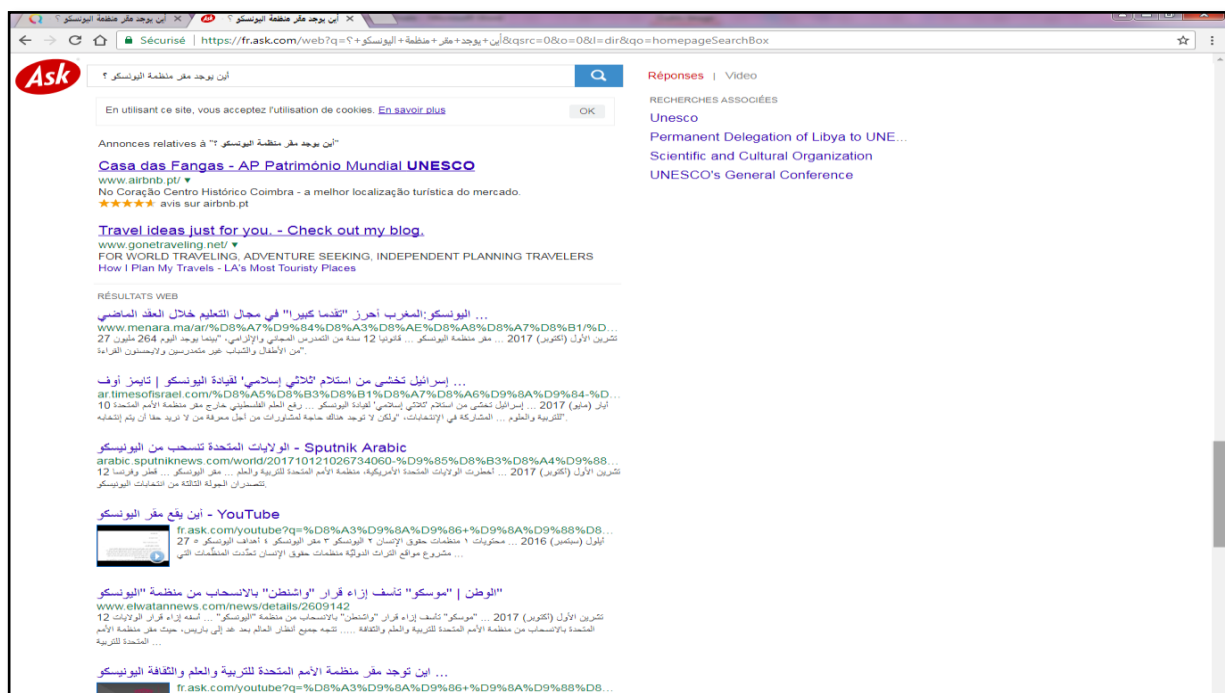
أين يوجد مقر منظمة اليونسكو ؟ ×   أين يوجد مقر منظمة اليونسكو ؟ ×

Sécurisé | https://fr.ask.com/web?q=أين+يوجد+مقر+منظمة+اليونسكو+؟&qsrc=0&o=0&l=dir&qo=homepageSearchBox

Ask

أين يوجد مقر منظمة اليونسكو ؟

En utilisant ce site, vous acceptez l'utilisation de cookies. En savoir plus OK

Annonces relatives à "أين يوجد مقر منظمة اليونسكو ؟"

Casa das Fangas - AP Património Mundial UNESCO
www.airbnb.pt/
No Coração Centro Histórico Coimbra - a melhor localização turística do mercado.
★★★★★ avis sur airbnb.pt

Travel ideas just for you. - Check out my blog.
www.gonetraveling.net/
FOR WORLD TRAVELING, ADVENTURE SEEKING, INDEPENDENT PLANNING TRAVELERS
How I Plan My Travels - LA's Most Touristy Places

RÉSULTATS WEB

اليونسكو:المغرب أحرز "تقدما كبيرا" في مجال التعليم خلال العقد الماضي ...
www.menara.ma/ar/%D8%A7%D9%84%D8%A3%D8%AE%D8%A8%D8%A7%D8%B1/%D...
27 تشرين الأول (أكتوبر) 2017 ... مقر منظمة اليونسكو ... قانونيا 12 سنة من التمدرس المجاني والإلزامي، "بينما يوجد اليوم 264 مليون من الأطفال والشباب غير متمدرسين ولايحسنون القراءة".

إسرائيل تخشى من استلام 'ثلاثي إسلامي' لقيادة اليونسكو | تايمز أوف ...
ar.timesofisrael.com/%D8%A5%D8%B3%D8%B1%D8%A7%D8%A6%D9%8A%D9%84-%D...
10 أيار (مايو) 2017 ... إسرائيل تخشى من استلام 'ثلاثي إسلامي' لقيادة اليونسكو ... رفع العلم الفلسطيني خارج مقر منظمة الأمم المتحدة للتربية والعلوم ... المشاركة في الإنتخابات، "ولكن لا توجد هناك حاجة لمشاورات من أجل معرفة من لا نريد حقا أن يتم إنتخابه".

Sputnik Arabic - الولايات المتحدة تنسحب من اليونيسكو
arabic.sputniknews.com/world/201710121026734060-%D9%85%D8%B3%D8%A4%D9%88...
12 تشرين الأول (أكتوبر) 2017 ... أخطرت الولايات المتحدة الأمريكية، منظمة الأمم المتحدة للتربية والعلم ... مقر اليونسكو ... قطر وفرنسا تتصدران الجولة الثالثة من انتخابات اليونيسكو.

YouTube - أين يقع مقر اليونسكو
fr.ask.com/youtube?q=%D8%A3%D9%8A%D9%86+%D9%8A%D9%88%D8...
27 أيلول (سبتمبر) 2016 ... محتويات ١ منظمات حقوق الإنسان ٢ اليونسكو ٣ مقر اليونسكو ٤ أهداف اليونسكو ٥ مشروع مواقع التراث الدولية منظمات حقوق الإنسان تعدّدت المنظّمات التي

"الوطن | "موسكو" تأسف إزاء قرار "واشنطن" بالانسحاب من منظمة "اليونسكو
www.elwatannews.com/news/details/2609142
12 تشرين الأول (أكتوبر) 2017 ... "موسكو" تأسف إزاء قرار "واشنطن" بالانسحاب من منظمة "اليونسكو" ... أسفه إزاء قرار الولايات المتحدة بالانسحاب من منظمة الأمم المتحدة للتربية والعلم والثقافة ..... تتجه جميع أنظار العالم بعد غد إلى باريس، حيث مقر منظمة الأمم المتحدة للتربية ...

اين توجد مقر منظمة الأمم المتحدة للتربية والعلم والثقافة اليونيسكو ...
fr.ask.com/youtube?q=%D8%A3%D9%8A%D9%86+%D9%8A%D9%88%D8...

Réponses | Video

RECHERCHES ASSOCIÉES
Unesco
Permanent Delegation of Libya to UNE...
Scientific and Cultural Organization
UNESCO's General Conference